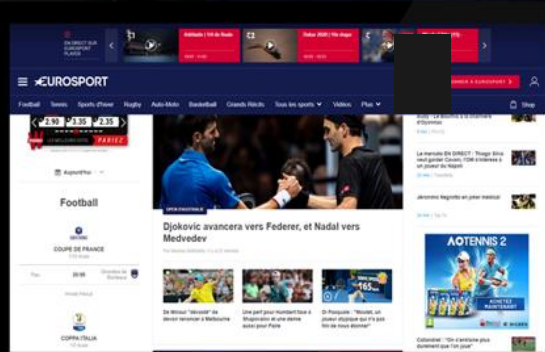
EUROSPORT

Football Tennis Sports d'hiver Rugby Auto-Moto Basketball Grands Récits Tous les sports Vidéos Plus

Shop

2.90 3.35 2.35

PARIEZ

Aujourd'hui

Football

COUPE DE FRANCE

COPPA ITALIA

OPEN D'AUSTRALIE

Djokovic avancera vers Federer, et Nadal vers Medvedev

AO TENNIS 2

ACHETEZ MAINTENANT